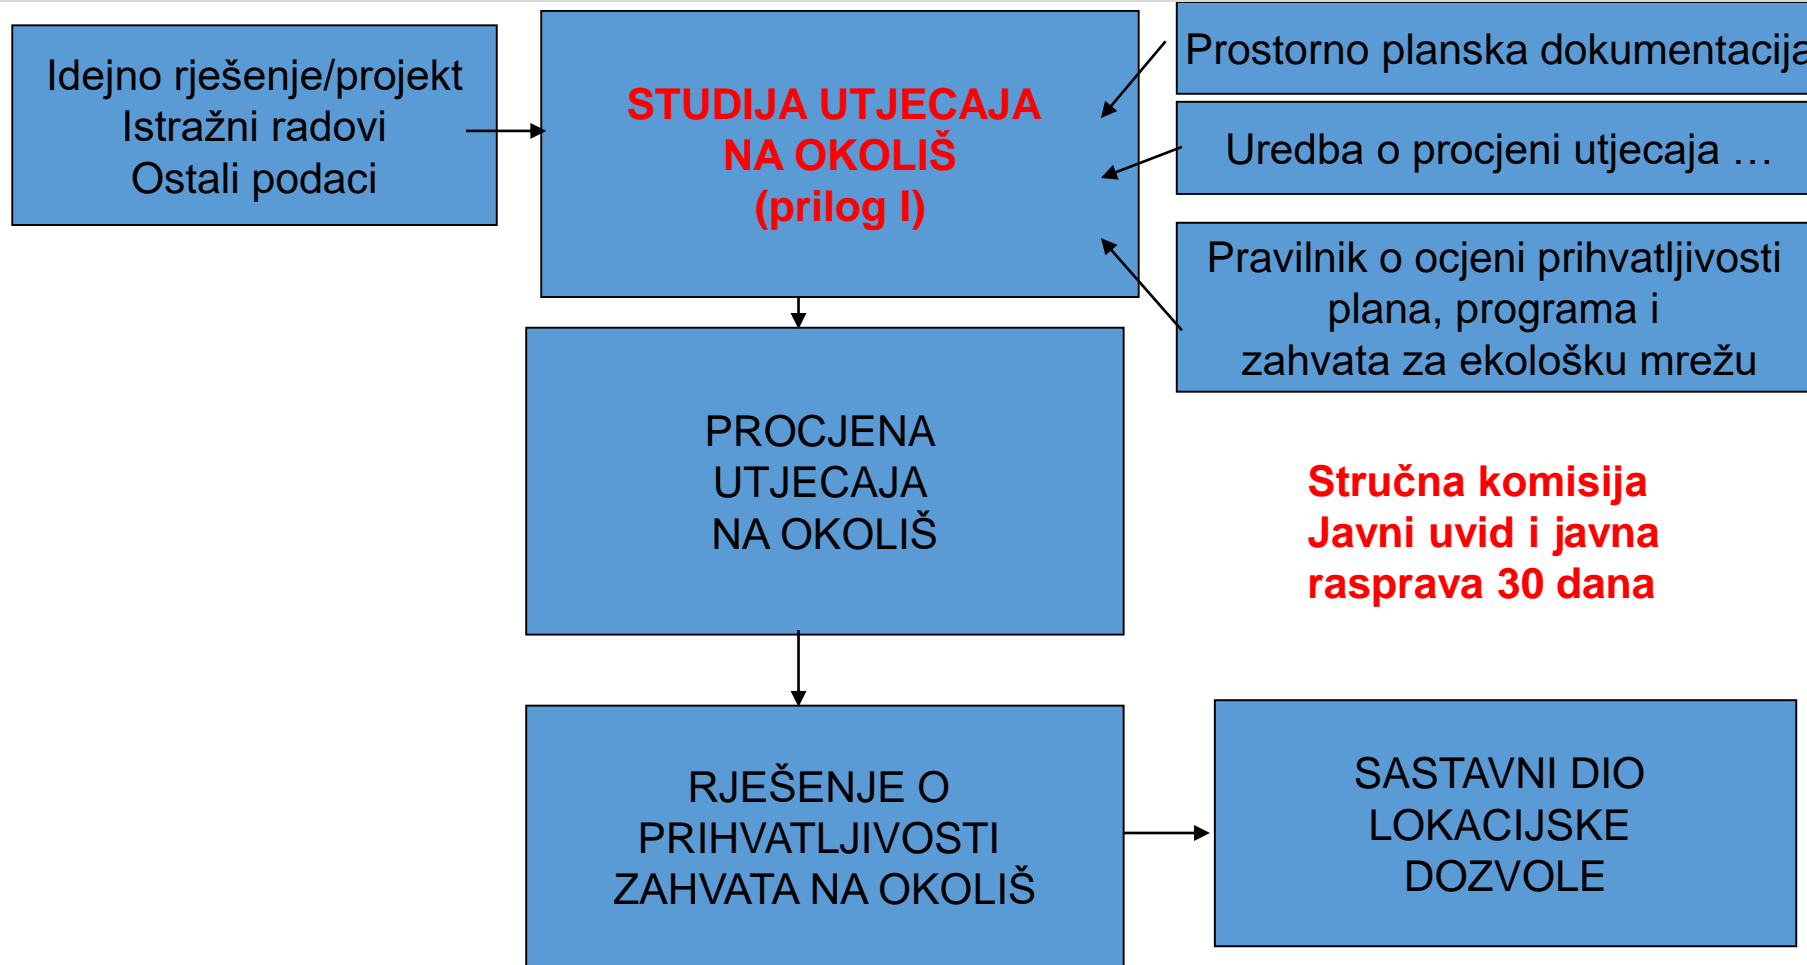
Idejno rješenje/projekt
Istražni radovi
Ostali podaci

STUDIJA UTJECAJA NA OKOLIŠ (prilog I)

Prostorno planska dokumentacija

Uredba o procjeni utjecaja …

Pravilnik o ocjeni prihvatljivosti plana, programa i zahvata za ekološku mrežu

PROCJENA UTJECAJA NA OKOLIŠ

Stručna komisija
Javni uvid i javna rasprava 30 dana

RJEŠENJE O PRIHVATLJIVOSTI ZAHVATA NA OKOLIŠ

SASTAVNI DIO LOKACIJSKE DOZVOLE